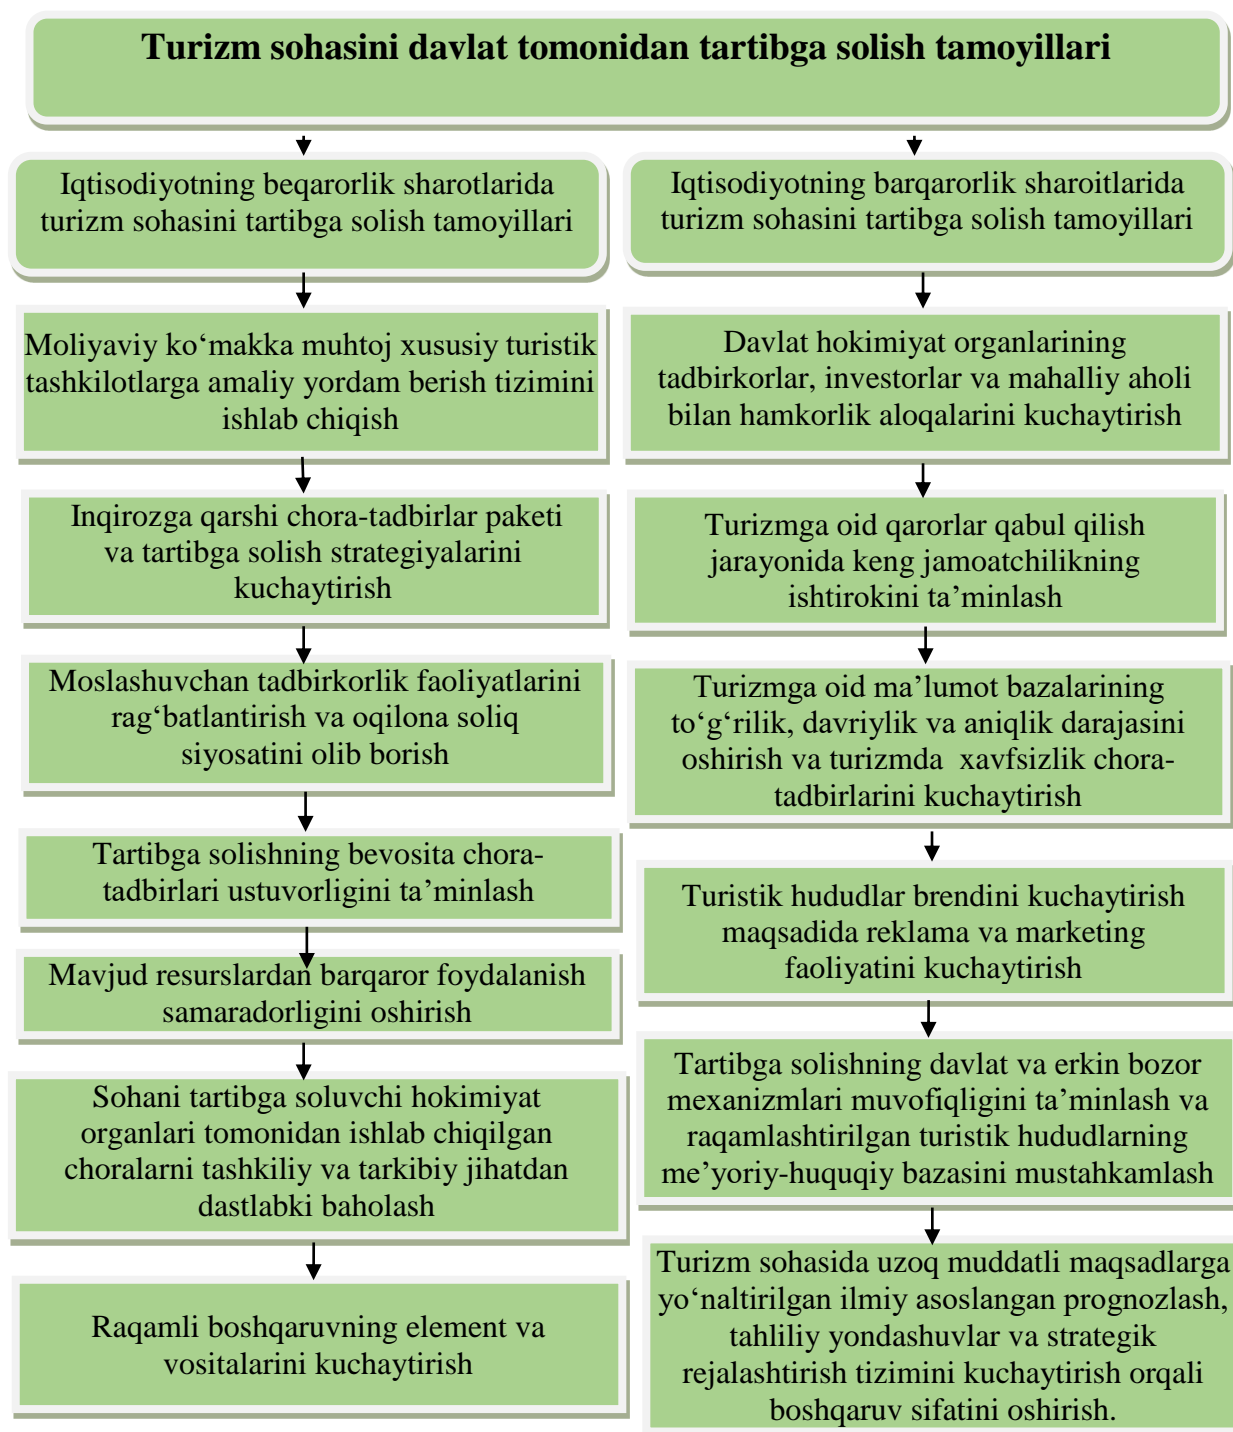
Turizm sohasini davlat tomonidan tartibga solish tamoyillari

Iqtisodiyotning beqarorlik sharotlarida turizm sohasini tartibga solish tamoyillari

Moliyaviy koʻmakka muhtoj xususiy turistik tashkilotlarga amaliy yordam berish tizimini ishlab chiqish

Inqirozga qarshi chora-tadbirlar paketi va tartibga solish strategiyalarini kuchaytirish

Moslashuvchan tadbirkorlik faoliyatlarini ragʻbatlantirish va oqilona soliq siyosatini olib borish

Tartibga solishning bevosita chora-tadbirlari ustuvorligini taʼminlash

Mavjud resurslardan barqaror foydalanish samaradorligini oshirish

Sohani tartibga soluvchi hokimiyat organlari tomonidan ishlab chiqilgan choralarni tashkiliy va tarkibiy jihatdan dastlabki baholash

Raqamli boshqaruvning element va vositalarini kuchaytirish

Iqtisodiyotning barqarorlik sharoitlarida turizm sohasini tartibga solish tamoyillari

Davlat hokimiyat organlarining tadbirkorlar, investorlar va mahalliy aholi bilan hamkorlik aloqalarini kuchaytirish

Turizmga oid qarorlar qabul qilish jarayonida keng jamoatchilikning ishtirokini taʼminlash

Turizmga oid maʼlumot bazalarining toʻgʻrilik, davriylik va aniqlik darajasini oshirish va turizmda xavfsizlik chora-tadbirlarini kuchaytirish

Turistik hududlar brendini kuchaytirish maqsadida reklama va marketing faoliyatini kuchaytirish

Tartibga solishning davlat va erkin bozor mexanizmlari muvofiqligini taʼminlash va raqamlashtirilgan turistik hududlarning meʼyoriy-huquqiy bazasini mustahkamlash

Turizm sohasida uzoq muddatli maqsadlarga yoʻnaltirilgan ilmiy asoslangan prognozlash, tahliliy yondashuvlar va strategik rejalashtirish tizimini kuchaytirish orqali boshqaruv sifatini oshirish.